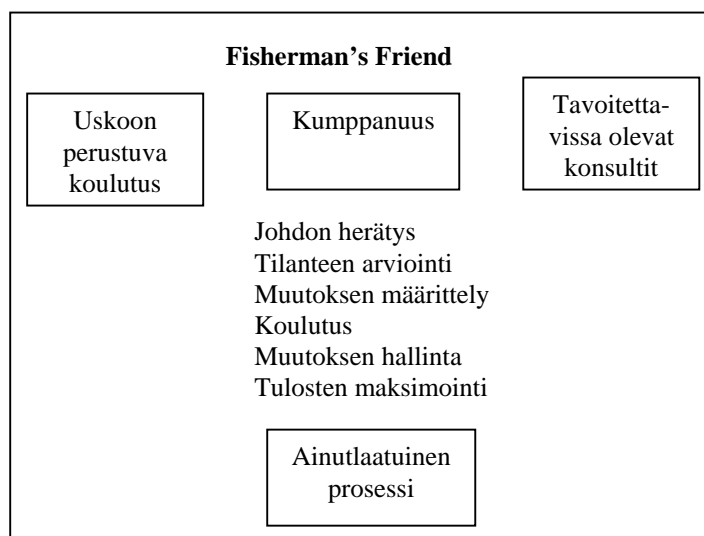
**Fisherman's Friend**

Uskoon perustuva koulutus

Kumppanuus

Tavoitettavissa olevat konsultit

Johdon herätys
Tilanteen arviointi
Muutoksen määrittely
Koulutus
Muutoksen hallinta
Tulosten maksimointi

Ainutlaatuinen prosessi